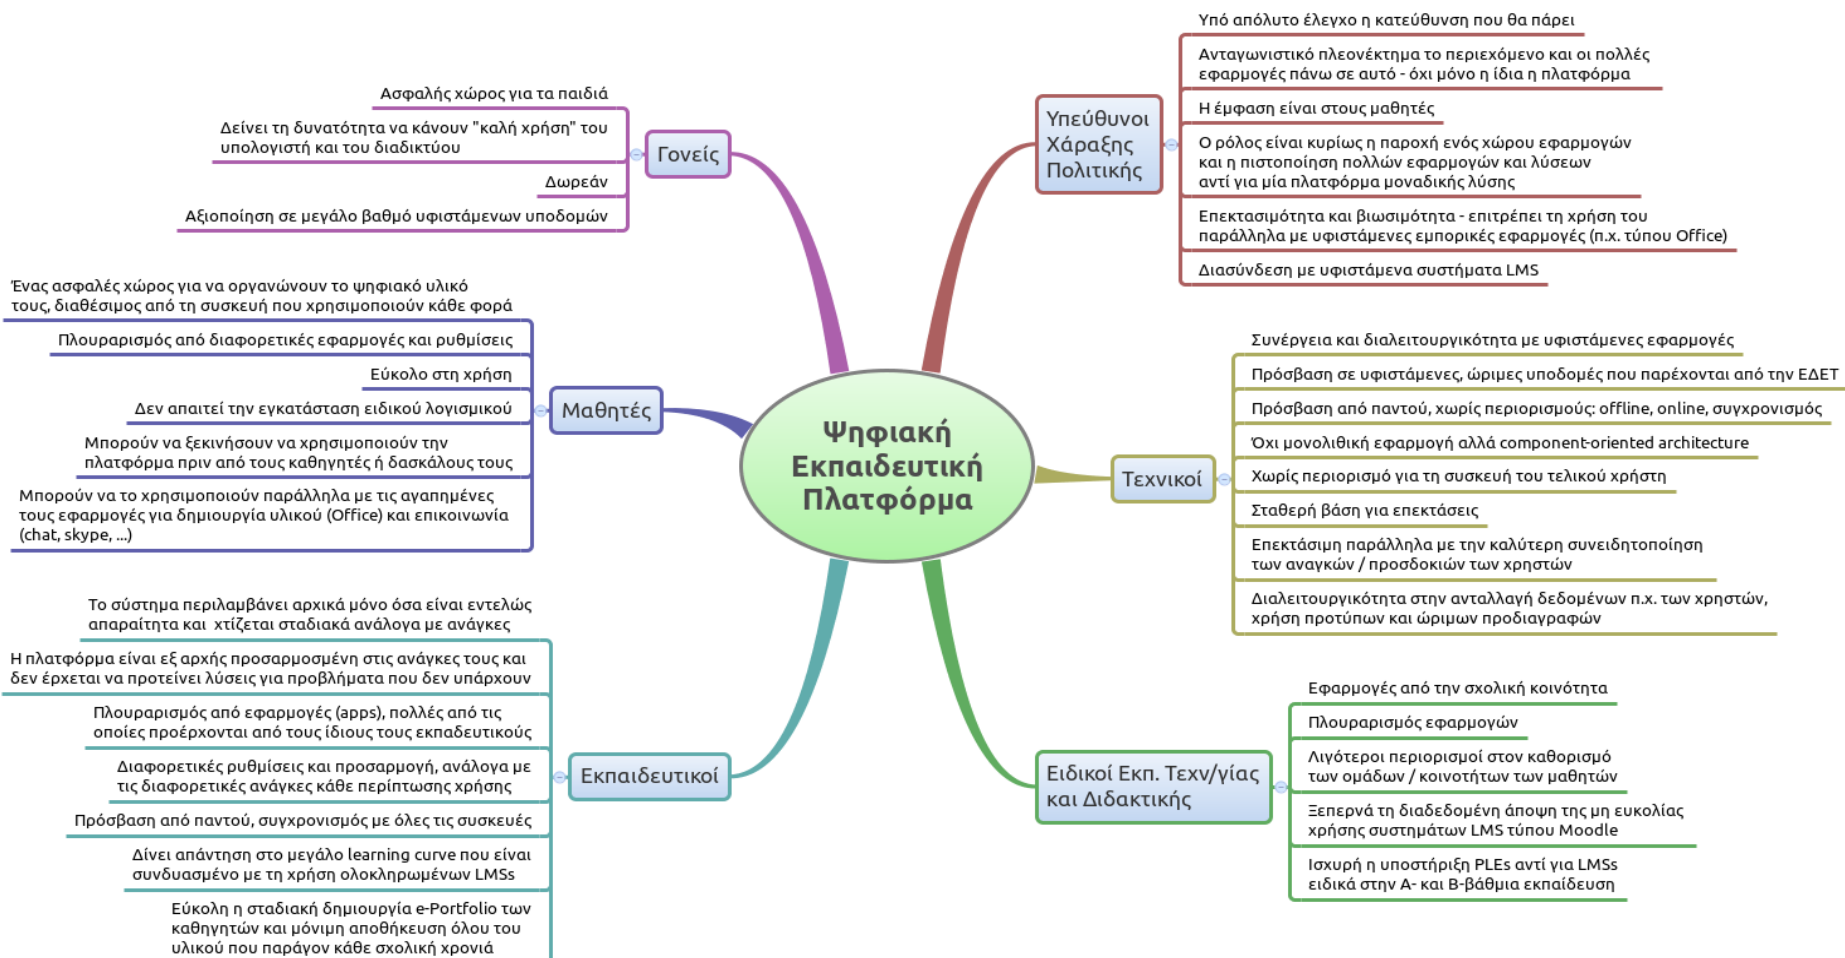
Ψηφιακή Εκπαιδευτική Πλατφόρμα

Γονείς

Ασφαλής χώρος για τα παιδιά

Δείνει τη δυνατότητα να κάνουν "καλή χρήση" του υπολογιστή και του διαδικτύου

Δωρεάν

Αξιοποίηση σε μεγάλο βαθμό υφιστάμενων υποδομών

Μαθητές

Ένας ασφαλές χώρος για να οργανώνουν το ψηφιακό υλικό τους, διαθέσιμος από τη συσκευή που χρησιμοποιούν κάθε φορά

Πλουραρισμός από διαφορετικές εφαρμογές και ρυθμίσεις

Εύκολο στη χρήση

Δεν απαιτεί την εγκατάσταση ειδικού λογισμικού

Μπορούν να ξεκινήσουν να χρησιμοποιούν την πλατφόρμα πριν από τους καθηγητές ή δασκάλους τους

Μπορούν να το χρησιμοποιούν παράλληλα με τις αγαπημένες τους εφαρμογές για δημιουργία υλικού (Office) και επικοινωνία (chat, skype, ...)

Εκπαιδευτικοί

Το σύστημα περιλαμβάνει αρχικά μόνο όσα είναι εντελώς απαραίτητα και χτίζεται σταδιακά ανάλογα με ανάγκες

Η πλατφόρμα είναι εξ αρχής προσαρμοσμένη στις ανάγκες τους και δεν έρχεται να προτείνει λύσεις για προβλήματα που δεν υπάρχουν

Πλουραρισμός από εφαρμογές (apps), πολλές από τις οποίες προέρχονται από τους ίδιους τους εκπαδευτικούς

Διαφορετικές ρυθμίσεις και προσαρμογή, ανάλογα με τις διαφορετικές ανάγκες κάθε περίπτωσης χρήσης

Πρόσβαση από παντού, συγχρονισμός με όλες τις συσκευές

Δίνει απάντηση στο μεγάλο learning curve που είναι συνδυασμένο με τη χρήση ολοκληρωμένων LMSs

Εύκολη η σταδιακή δημιουργία e-Portfolio των καθηγητών και μόνιμη αποθήκευση όλου του υλικού που παράγον κάθε σχολική χρονιά

Υπεύθυνοι Χάραξης Πολιτικής

Υπό απόλυτο έλεγχο η κατεύθυνση που θα πάρει

Ανταγωνιστικό πλεονέκτημα το περιεχόμενο και οι πολλές εφαρμογές πάνω σε αυτό - όχι μόνο η ίδια η πλατφόρμα

Η έμφαση είναι στους μαθητές

Ο ρόλος είναι κυρίως η παροχή ενός χώρου εφαρμογών και η πιστοποίηση πολλών εφαρμογών και λύσεων αντί για μία πλατφόρμα μοναδικής λύσης

Επεκτασιμότητα και βιωσιμότητα - επιτρέπει τη χρήση του παράλληλα με υφιστάμενες εμπορικές εφαρμογές (π.χ. τύπου Office)

Διασύνδεση με υφιστάμενα συστήματα LMS

Τεχνικοί

Συνέργεια και διαλειτουργικότητα με υφιστάμενες εφαρμογές

Πρόσβαση σε υφιστάμενες, ώριμες υποδομές που παρέχονται από την ΕΔΕΤ

Πρόσβαση από παντού, χωρίς περιορισμούς: offline, online, συγχρονισμός

Όχι μονολιθική εφαρμογή αλλά component-oriented architecture

Χωρίς περιορισμό για τη συσκευή του τελικού χρήστη

Σταθερή βάση για επεκτάσεις

Επεκτάσιμη παράλληλα με την καλύτερη συνειδητοποίηση των αναγκών / προσδοκιών των χρηστών

Διαλειτουργικότητα στην ανταλλαγή δεδομένων π.χ. των χρηστών, χρήση προτύπων και ώριμων προδιαγραφών

Ειδικοί Εκπ. Τεχν/γίας και Διδακτικής

Εφαρμογές από την σχολική κοινότητα

Πλουραρισμός εφαρμογών

Λιγότεροι περιορισμοί στον καθορισμό των ομάδων / κοινοτήτων των μαθητών

Ξεπερνά τη διαδεδομένη άποψη της μη ευκολίας χρήσης συστημάτων LMS τύπου Moodle

Ισχυρή η υποστήριξη PLEs αντί για LMSs ειδικά στην Α- και Β-βάθμια εκπαίδευση